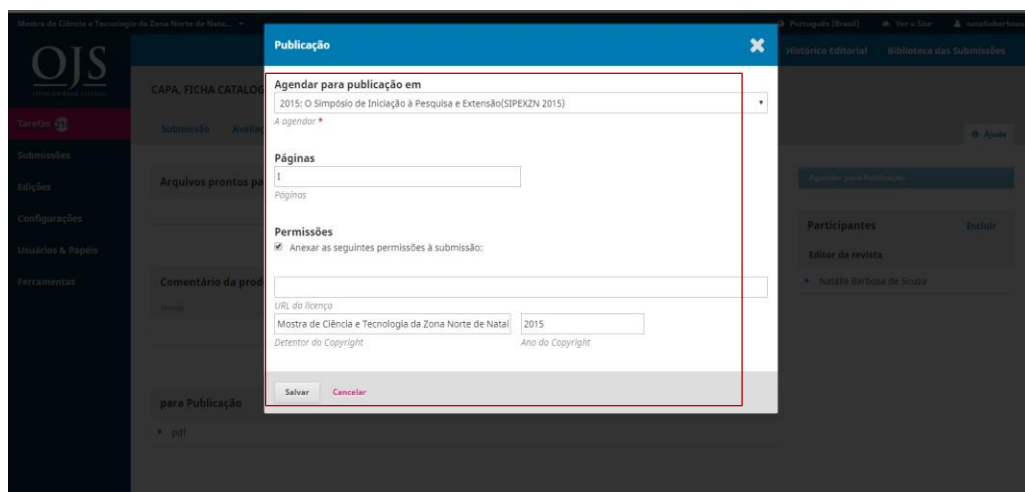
Mostra de Ciência e Tecnologia da Zona Norte de Nata... ▾

Português (Brasil)   Ver o Site   nataliabarbosa

OJS

Tarefas 11

Submissões

Edições

Configurações

Usuários & Papéis

Ferramentas

CAPA, FICHA CATALOG

Submissão   Avalia

Arquivos prontos pa

Comentário da prod

para Publicação

pdf

Histórico Editorial   Biblioteca das Submissões

Ajuda

Agendar para Publicação

Participantes   Incluir

Editor da revista

Natália Barbosa de Souza

Publicação

Agendar para publicação em

2015: O Simpósio de Iniciação à Pesquisa e Extensão(SIPEXZN 2015)

A agendar *

Páginas

I

Páginas

Permissões

Anexar as seguintes permissões à submissão:

URL da licença

Mostra de Ciência e Tecnologia da Zona Norte de Natal

Detentor do Copyright

2015

Ano do Copyright

Salvar   Cancelar